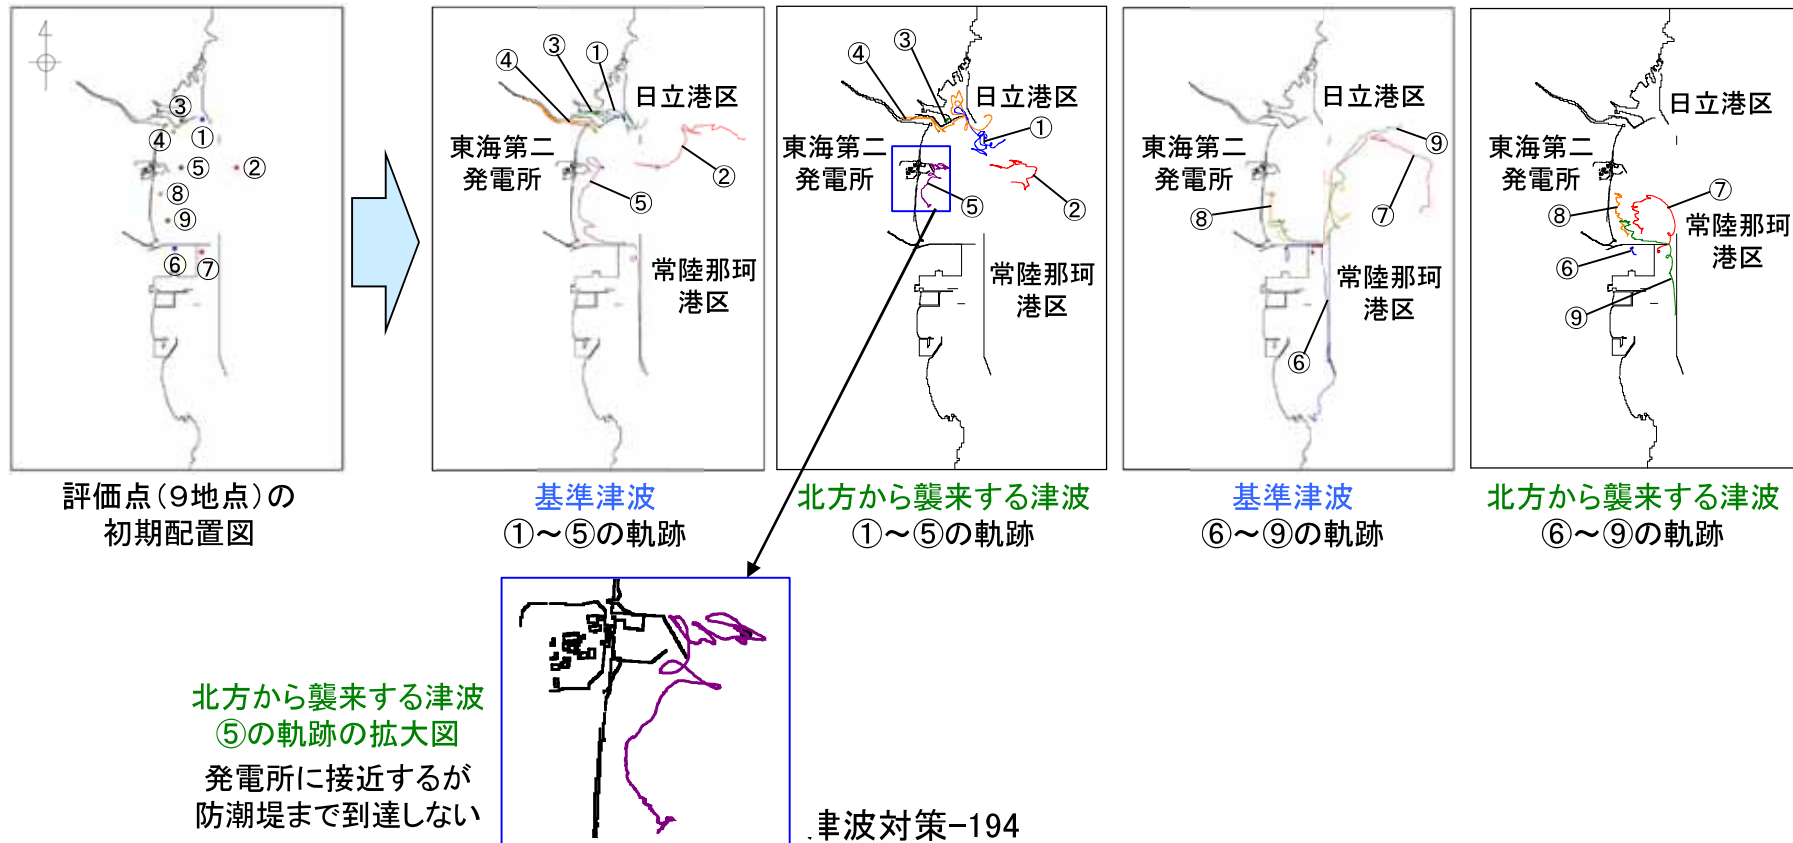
③
④ ①
⑤ ②
⑧
⑨
⑥ ⑦

評価点(9地点)の
初期配置図

④ ③ ①
日立港区
東海第二
発電所
②
⑤
常陸那珂
港区

基準津波
①～⑤の軌跡

④ ③
日立港区
①
東海第二
発電所
②
⑤
常陸那珂
港区

北方から襲来する津波
①～⑤の軌跡

日立港区
東海第二
発電所
⑨
⑧
⑦
常陸那珂
港区
⑥

基準津波
⑥～⑨の軌跡

日立港区
東海第二
発電所
⑦
⑧
常陸那珂
港区
⑥
⑨

北方から襲来する津波
⑥～⑨の軌跡

北方から襲来する津波
⑤の軌跡の拡大図
発電所に接近するが
防潮堤まで到達しない

津波対策-194